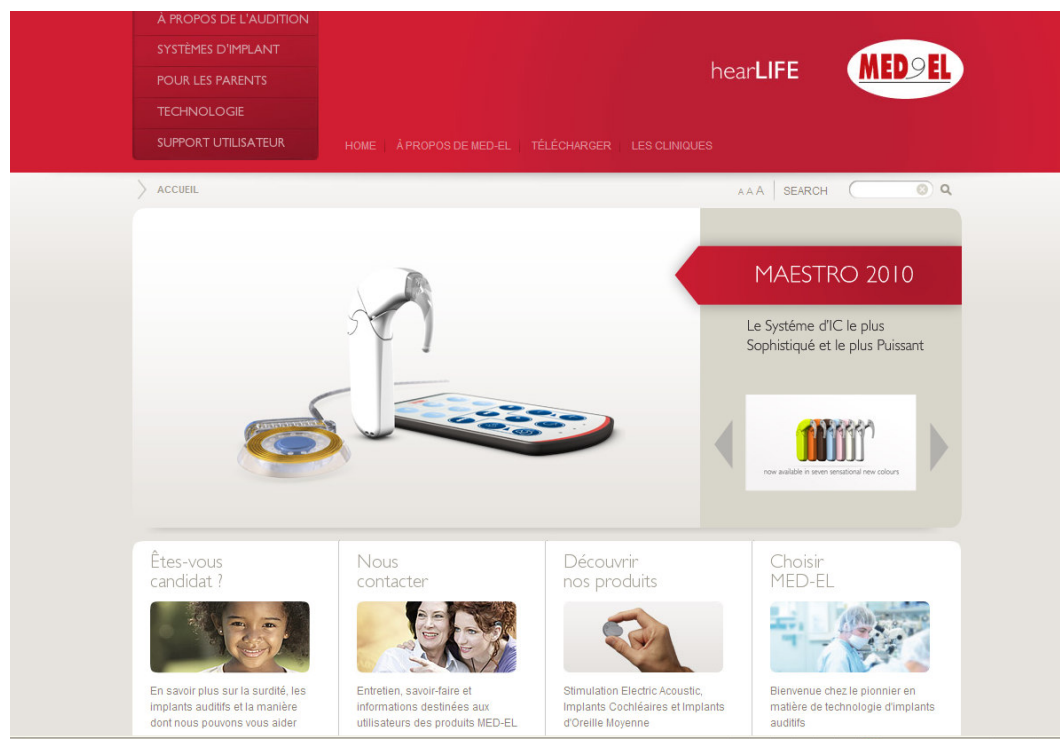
À PROPOS DE L'AUDITION
SYSTÈMES D'IMPLANT
POUR LES PARENTS
TECHNOLOGIE
SUPPORT UTILISATEUR

hearLIFE

MED-EL

HOME | À PROPOS DE MED-EL | TÉLÉCHARGER | LES CLINIQUES

ACCUEIL

A A A | SEARCH

MAESTRO 2010

Le Systéme d'IC le plus Sophistiqué et le plus Puissant

now available in seven sensational new colours

Êtes-vous candidat ?

En savoir plus sur la surdité, les implants auditifs et la manière dont nous pouvons vous aider

Nous contacter

Entretien, savoir-faire et informations destinées aux utilisateurs des produits MED-EL

Découvrir nos produits

Stimulation Electric Acoustic, Implants Cochléaires et Implants d'Oreille Moyenne

Choisir MED-EL

Bienvenue chez le pionnier en matière de technologie d'implants auditifs